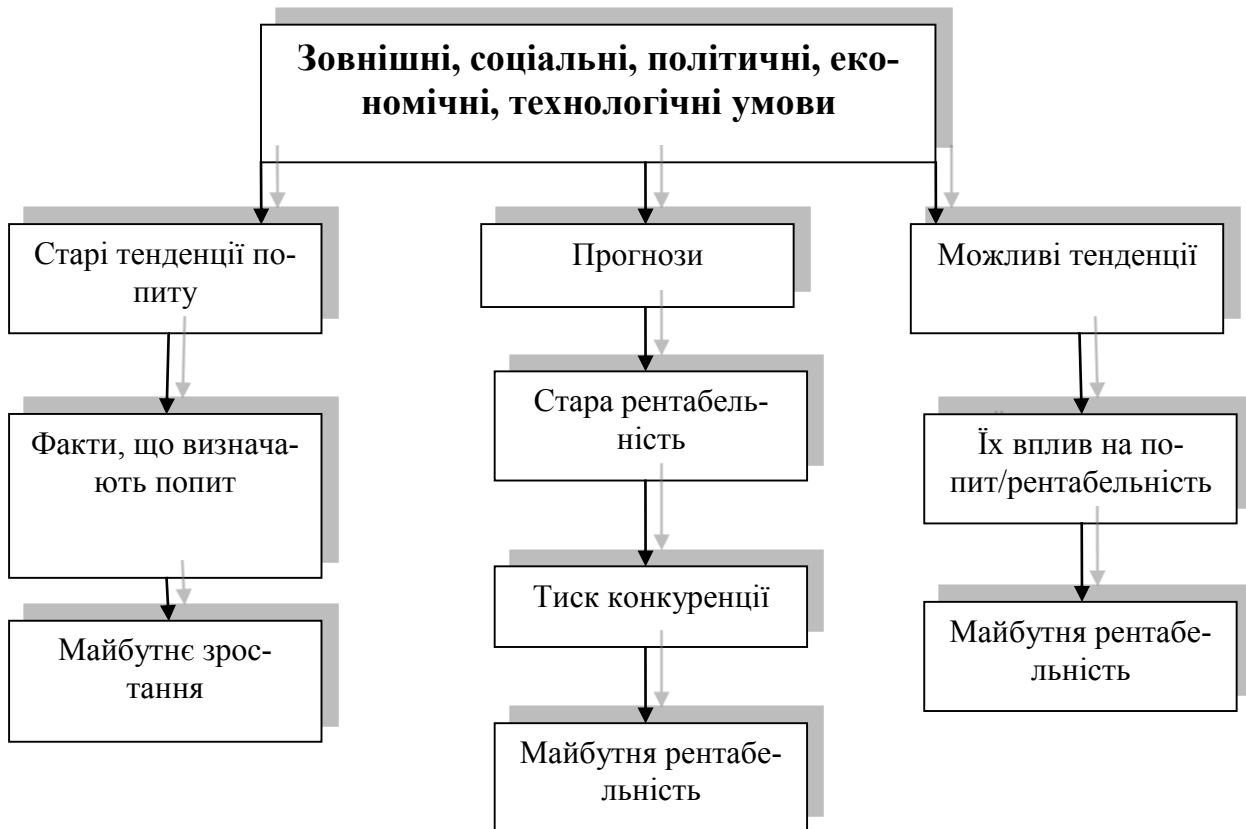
Зовнішні, соціальні, політичні, економічні, технологічні умови

Старі тенденції попиту

Факти, що визначають попит

Майбутнє зростання

Прогнози

Стара рентабельність

Тиск конкуренції

Майбутня рентабельність

Можливі тенденції

Їх вплив на попит/рентабельність

Майбутня рентабельність